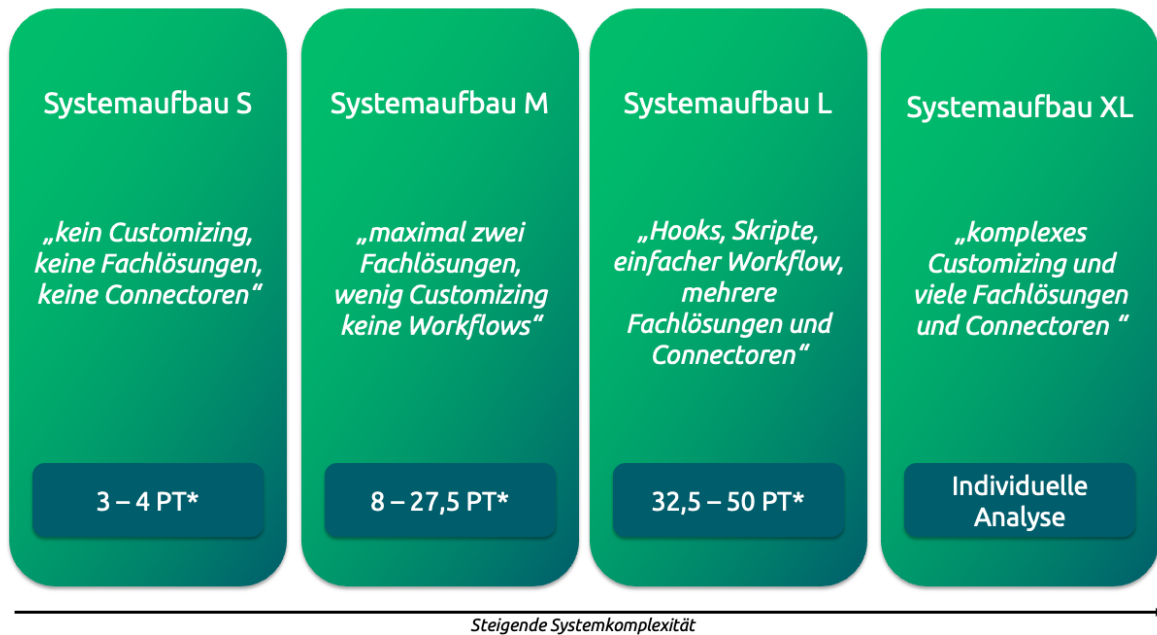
Systemaufbau S

„kein Customizing, keine Fachlösungen, keine Connectoren“

3 – 4 PT*

Systemaufbau M

„maximal zwei Fachlösungen, wenig Customizing keine Workflows“

8 – 27,5 PT*

Systemaufbau L

„Hooks, Skripte, einfacher Workflow, mehrere Fachlösungen und Connectoren“

32,5 – 50 PT*

Systemaufbau XL

„komplexes Customizing und viele Fachlösungen und Connectoren “

Individuelle Analyse

Steigende Systemkomplexität